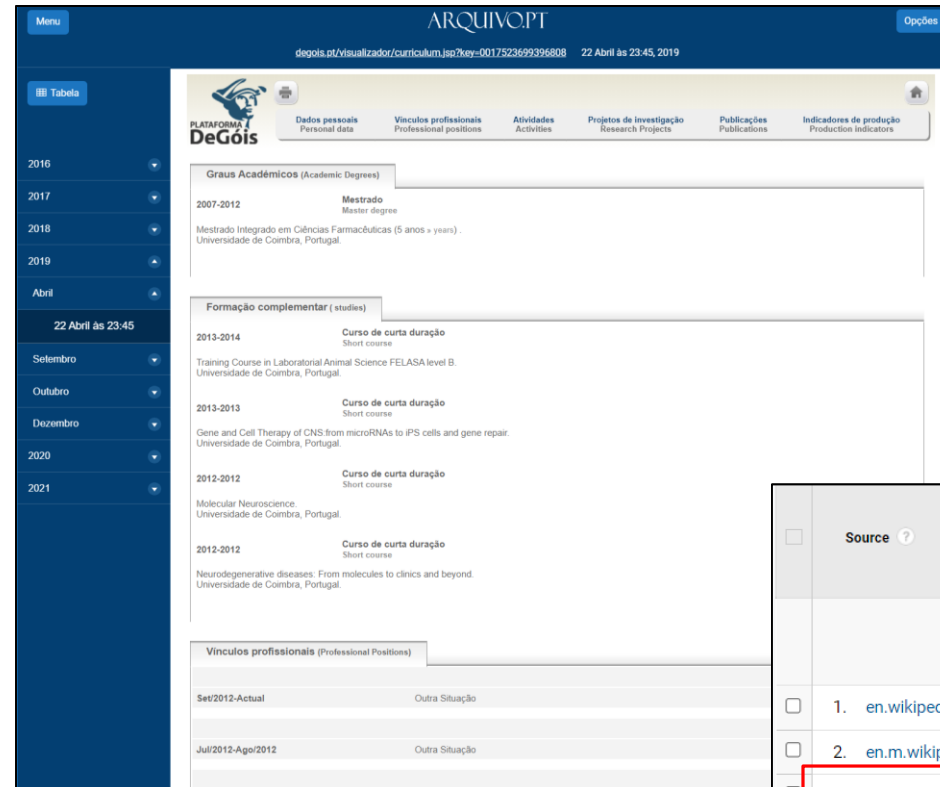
Menu

ARQUIVO.PT

Opções

degois.pt/visualizador/curriculum.jsp?key=0017523699396808 22 Abril às 23:45, 2019

Tabela

2016
2017
2018
2019
Abril
22 Abril às 23:45
Setembro
Outubro
Dezembro
2020
2021

PLATAFORMA DeGóis

Dados pessoais Personal data
Vinculos profissionais Professional positions
Atividades Activities
Projetos de investigação Research Projects
Publicações Publications
Indicadores de produção Production indicators

Graus Académicos (Academic Degrees)

2007-2012
Mestrado
Master degree
Mestrado Integrado em Ciências Farmacêuticas (5 anos » years) .
Universidade de Coimbra, Portugal.

Formação complementar ( studies)

2013-2014
Curso de curta duração
Short course
Training Course in Laboratorial Animal Science FELASA level B.
Universidade de Coimbra, Portugal.

2013-2013
Curso de curta duração
Short course
Gene and Cell Therapy of CNS:from microRNAs to iPS cells and gene repair.
Universidade de Coimbra, Portugal.

2012-2012
Curso de curta duração
Short course
Molecular Neuroscience.
Universidade de Coimbra, Portugal.

2012-2012
Curso de curta duração
Short course
Neurodegenerative diseases: From molecules to clinics and beyond.
Universidade de Coimbra, Portugal.

Vinculos profissionais (Professional Positions)

Set/2012-Actual
Outra Situação

Jul/2012-Ago/2012
Outra Situação

Source

1. en.wikipe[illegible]
2. en.m.wiki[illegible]